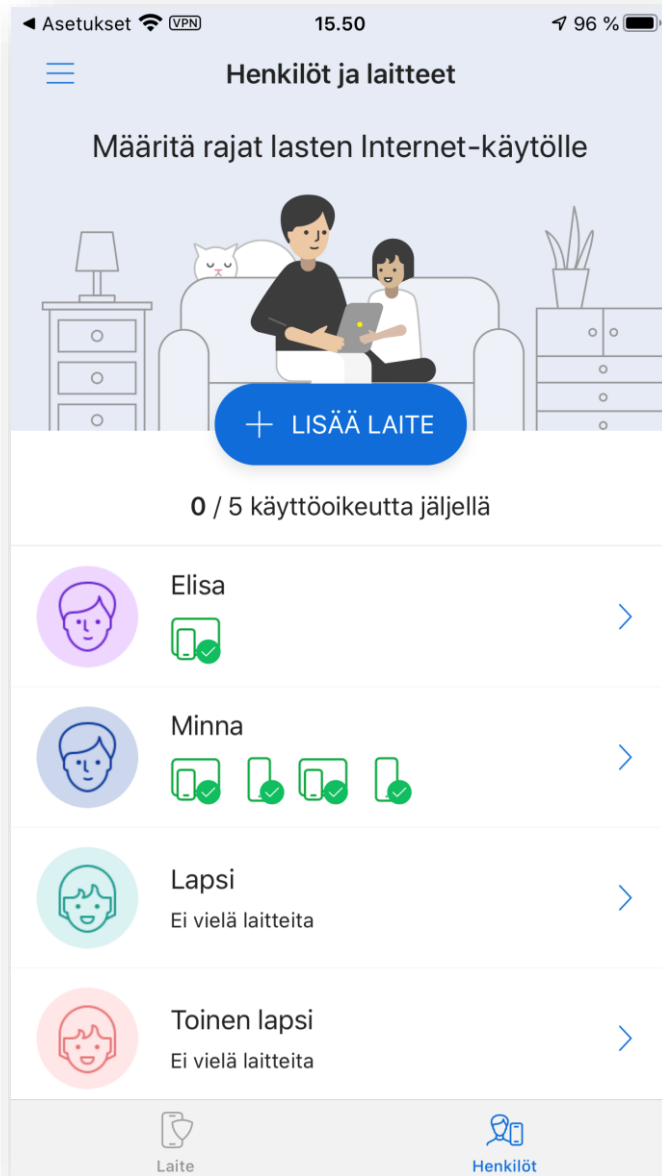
◀ Asetukset VPN 15.50 96 %

Henkilöt ja laitteet

Määritä rajat lasten Internet-käytölle

+ LISÄÄ LAITE

0 / 5 käyttöoikeutta jäljellä

Elisa

Minna

Lapsi
Ei vielä laitteita

Toinen lapsi
Ei vielä laitteita

Laite

Henkilöt